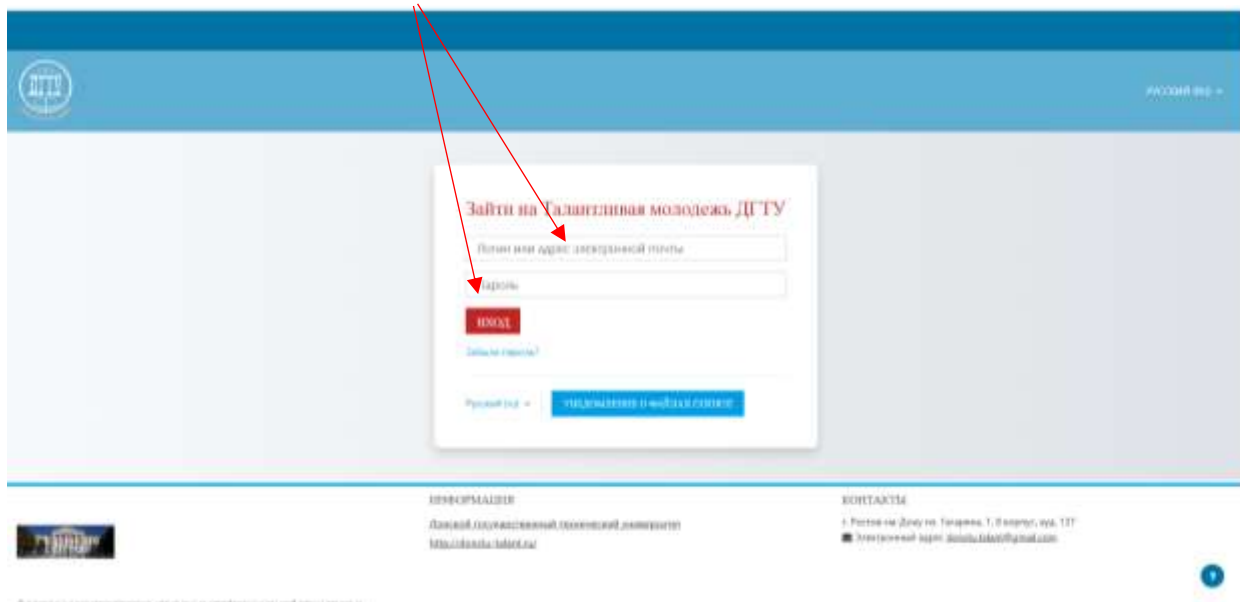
Русский (ru) ▾

Зайти на Талантливая молодежь ДГТУ

Логин или адрес электронной почты

Пароль

Вход

Забыли пароль?

Русский (ru) ▾

Уведомление о файлах cookie

ИНФОРМАЦИЯ

Донской государственный технический университет

http://donstu-talant.ru/

КОНТАКТЫ

г. Ростов-на-Дону пл. Гагарина, 1, 8 корпус, ауд. 137

Электронный адрес: donstu.talant@gmail.com

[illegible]